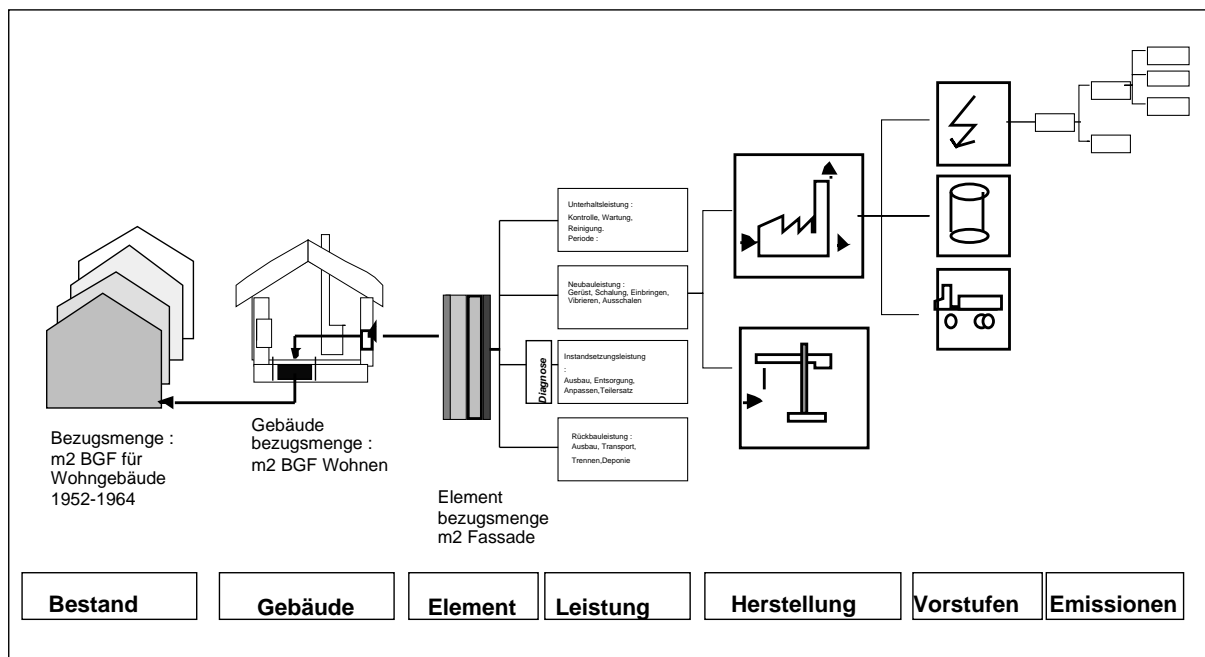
Unterhaltsleistung :
Kontrolle, Wartung, Reinigung.
Periode :

Neubauleistung :
Gerüst, Schalung, Einbringen, Vibrieren, Ausschalen

Diagnose

Instandsetzungsleistung :
Ausbau, Entsorgung, Anpassen,Teilersatz

Rückbauleistung :
Ausbau, Transport, Trennen,Deponie

Bezugsmenge : m2 BGF für Wohngebäude 1952-1964

Gebäude bezugsmenge : m2 BGF Wohnen

Element bezugsmenge m2 Fassade

Bestand

Gebäude

Element

Leistung

Herstellung

Vorstufen

Emissionen